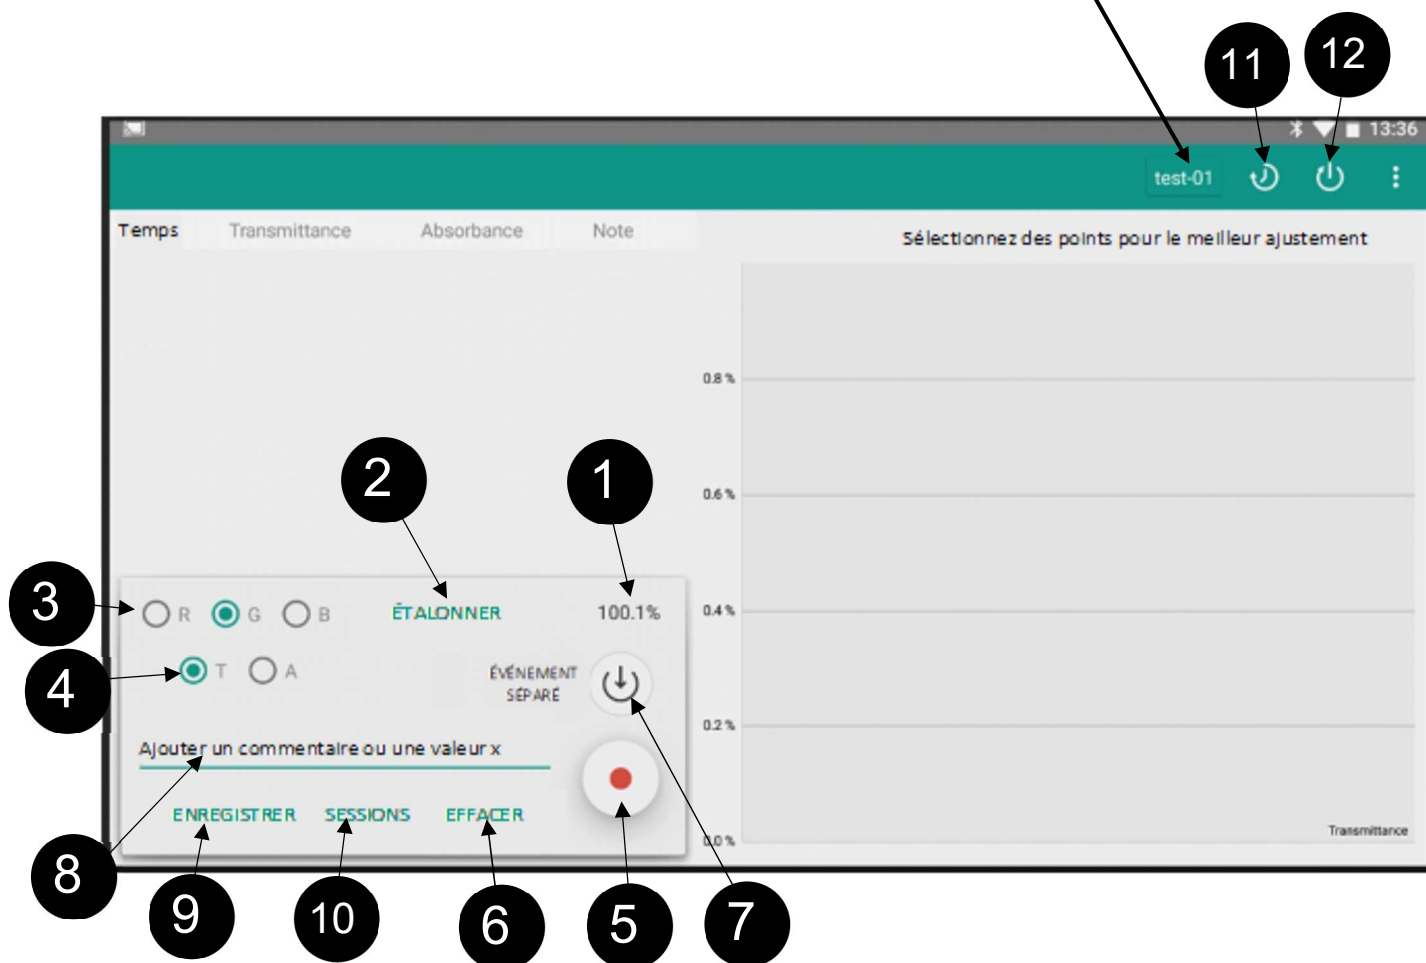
11
12
13:36
test-01
Temps
Transmittance
Absorbance
Note
Sélectionnez des points pour le meilleur ajustement
0.8 %
0.6 %
0.4 %
0.2 %
0.0 %
Transmittance
2
1
3
R
G
B
ÉTALONNER
100.1%
4
T
A
ÉVÉNEMENT SÉPARÉ
Ajouter un commentaire ou une valeur x
ENREGISTRER
SESSIONS
EFFACER
8
9
10
6
5
7